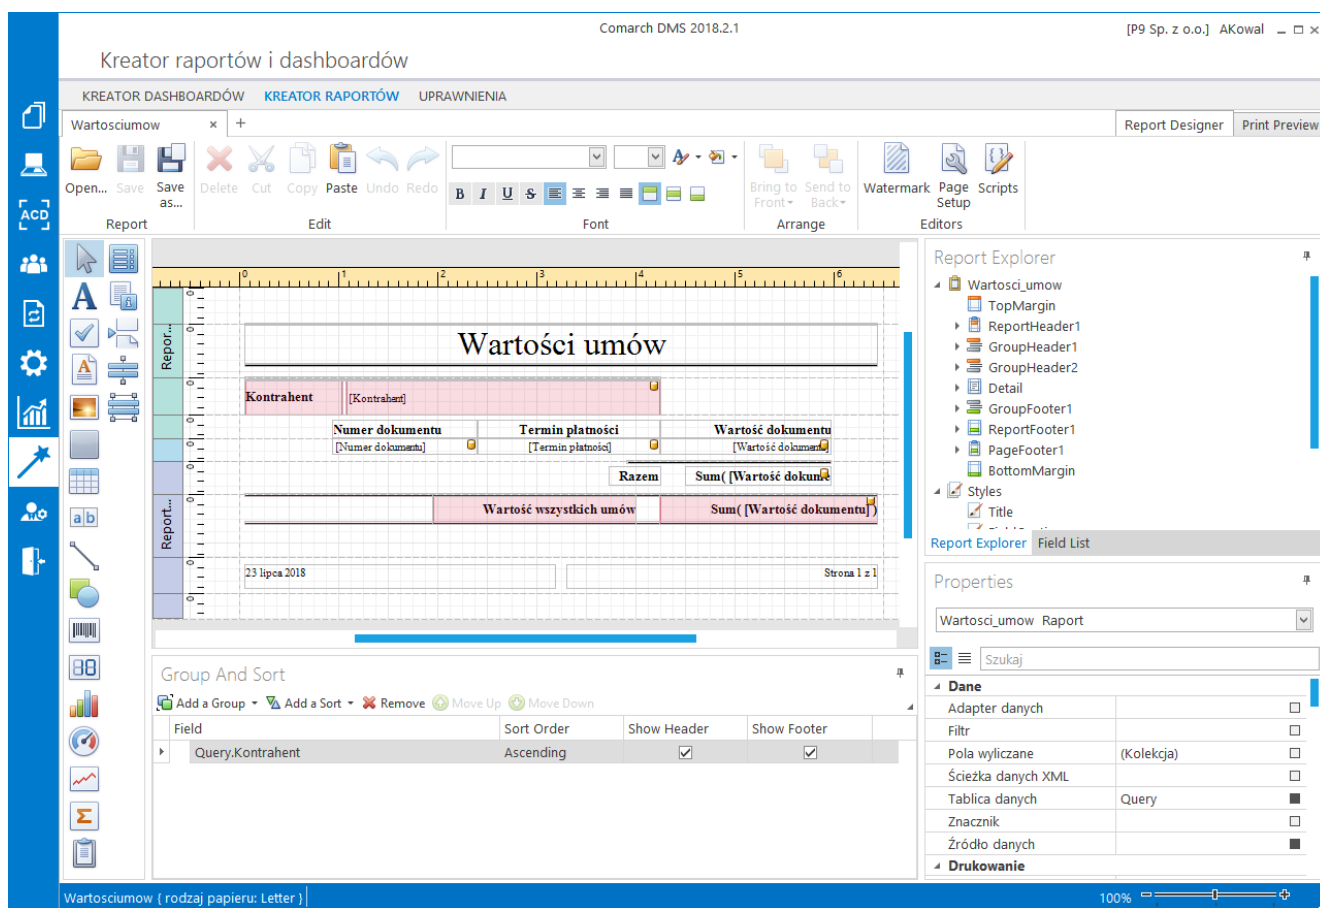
Comarch DMS 2018.2.1

[P9 Sp. z o.o.] AKowal

Kreator raportów i dashboardów

KREATOR DASHBOARDÓW KREATOR RAPORTÓW UPRAWNIENIA

Wartosciumow × +

Report Designer Print Preview

Open... Save Save as...
Report

Delete Cut Copy Paste Undo Redo
Edit

B I U S
Font

Bring to Front Send to Back
Arrange

Watermark Page Setup Scripts
Editors

Repor...

Wartości umów

Kontrahent [Kontrahent]

Numer dokumentu Termin płatności Wartość dokumentu
[Numer dokumentu] [Termin płatności] [Wartość dokumentu]

Razem Sum( [Wartość dokum

Report...

Wartość wszystkich umów Sum( [Wartość dokumentu] )

23 lipca 2018 Strona 1 z 1

Report Explorer

Wartosci_umow
TopMargin
ReportHeader1
GroupHeader1
GroupHeader2
Detail
GroupFooter1
ReportFooter1
PageFooter1
BottomMargin
Styles
Title

Report Explorer Field List

Properties

Wartosci_umow Raport

Szukaj

Dane
Adapter danych
Filtr
Pola wyliczane (Kolekcja)
Ścieżka danych XML
Tablica danych Query
Znacznik
Źródło danych
Drukowanie

Group And Sort

Add a Group Add a Sort Remove Move Up Move Down

| Field | Sort Order | Show Header | Show Footer |
|---|---|---|---|
| Query.Kontrahent | Ascending | ☑ | ☑ |

Wartosciumow { rodzaj papieru: Letter }

100%